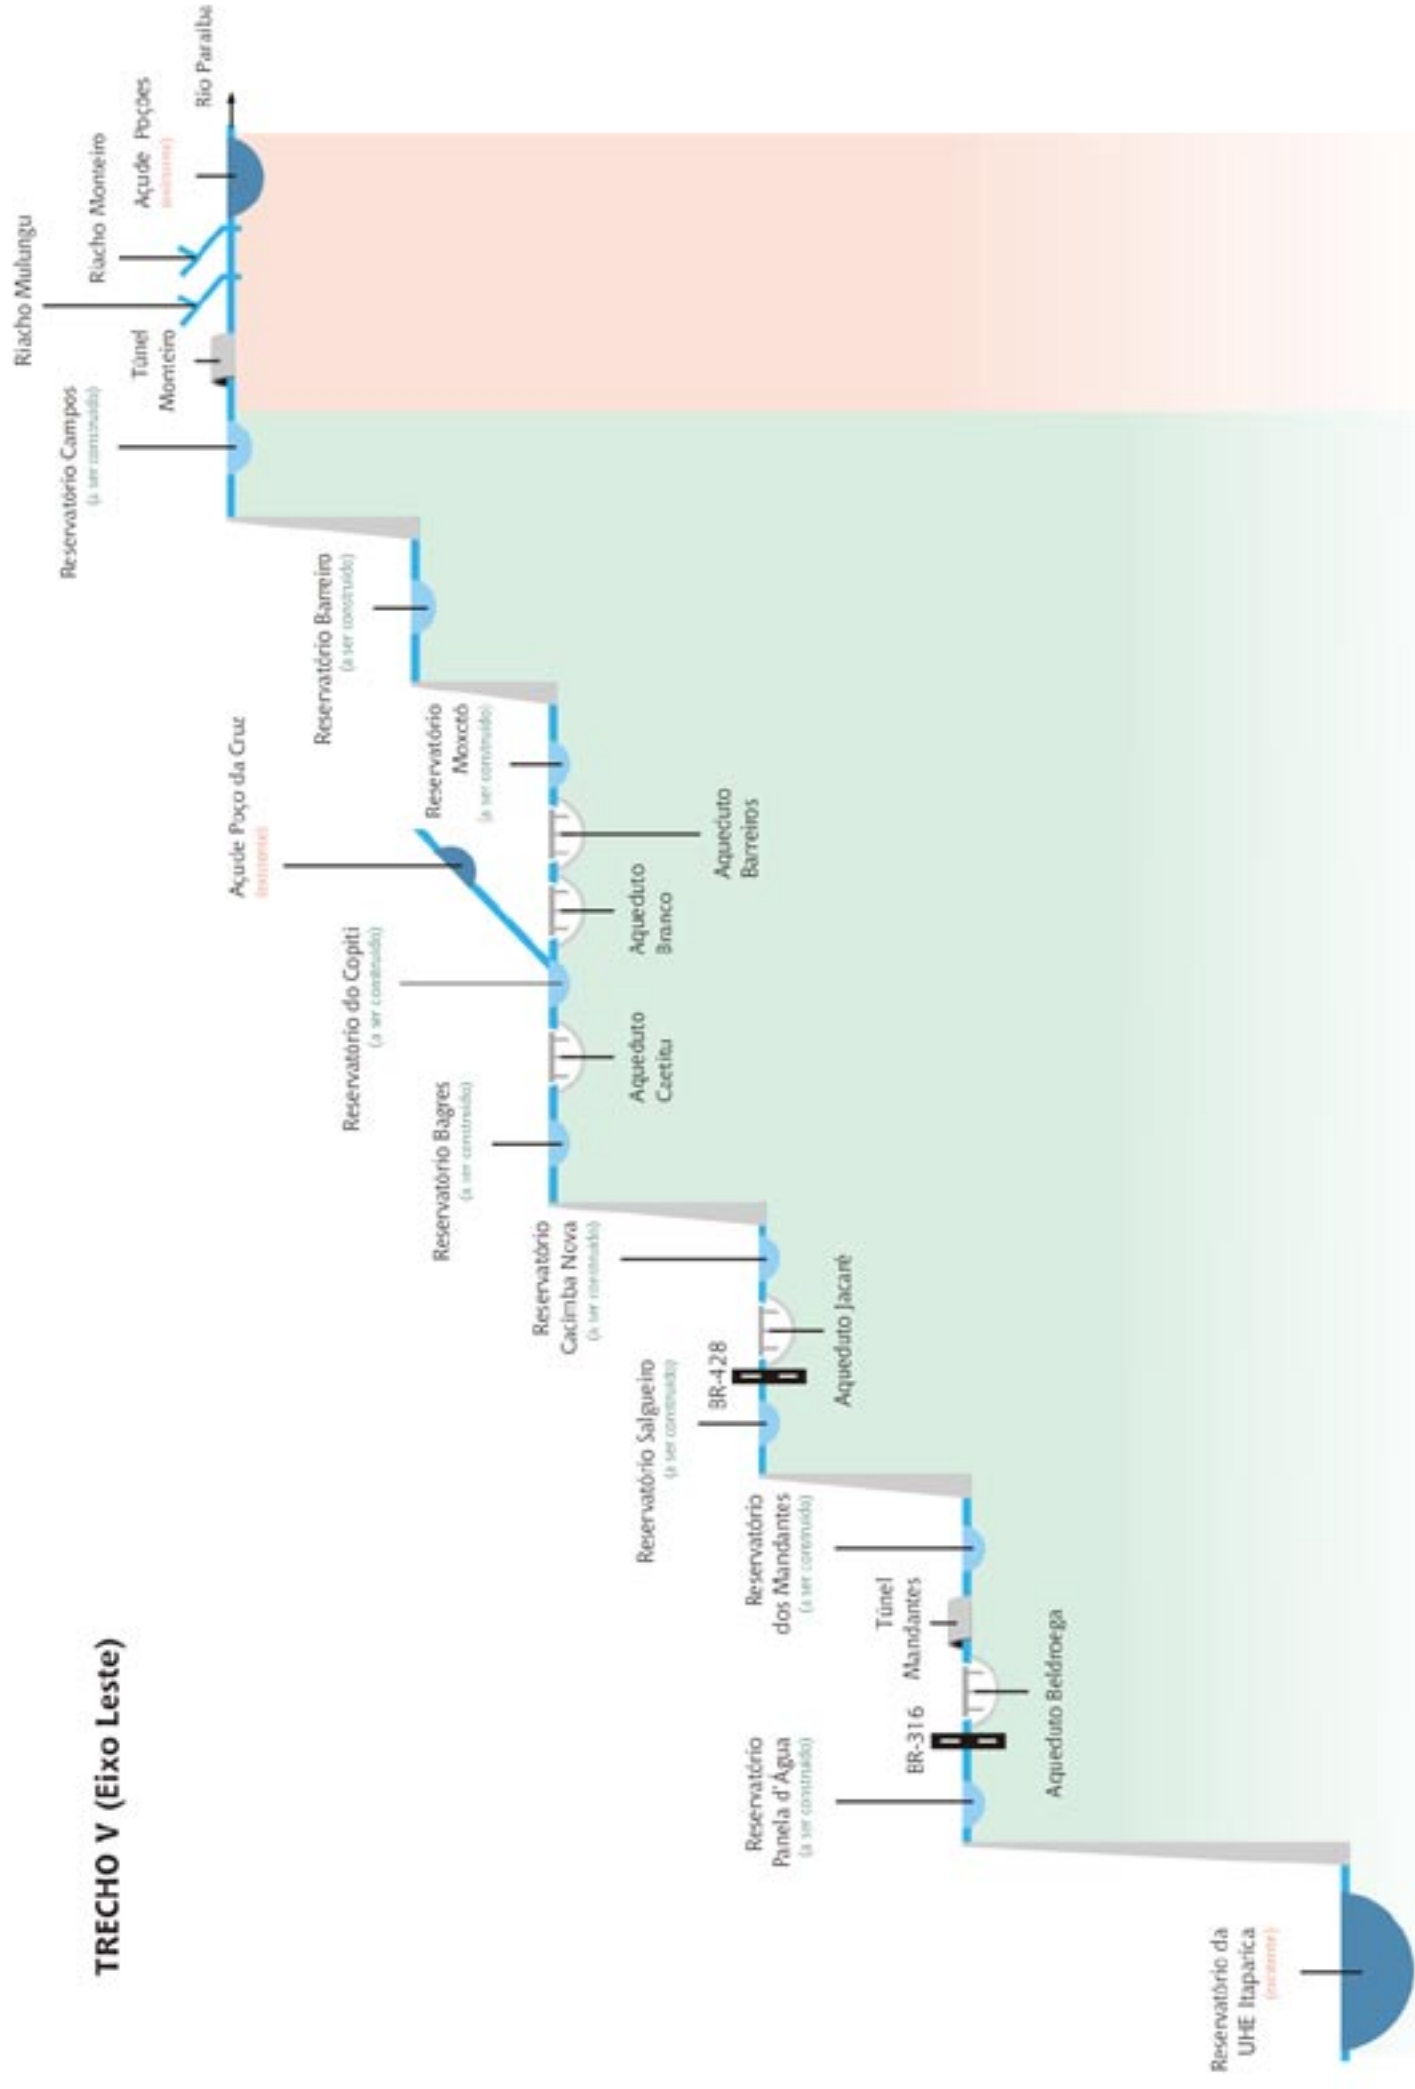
TRECHO V (Eixo Leste)

Reservatório da UHE Itaparica (existente)

Reservatório Panela d'Água (a ser construído)

BR-316

Aqueduto Beldroega

Túnel Mandantes

Reservatório dos Mandantes (a ser construído)

Reservatório Salgueiro (a ser construído)

BR-428

Aqueduto Jacaré

Reservatório Cacimba Nova (a ser construído)

Reservatório Bagres (a ser construído)

Aqueduto Caetitu

Reservatório do Copiti (a ser construído)

Aqueduto Branco

Açude Poço da Cruz (existente)

Aqueduto Barreiros

Reservatório Moxotó (a ser construído)

Reservatório Barreiro (a ser construído)

Reservatório Campos (a ser construído)

Túnel Monteiro

Riacho Mulungu

Riacho Monteiro

Açude Poções (existente)

Rio Paraíba